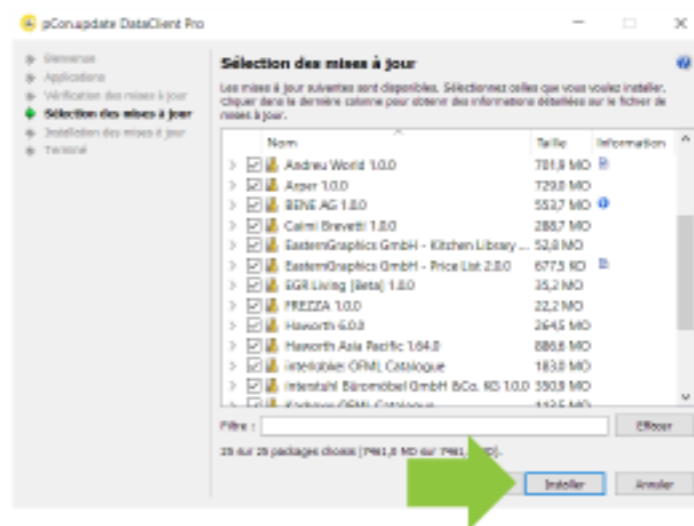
pCon.update DataClient Pro

Bienvenue
Applications
Vérification des mises à jour
Sélection des mises à jour
Installation des mises à jour
Terminé

Sélection des mises à jour

Les mises à jour suivantes sont disponibles. Sélectionnez celles que vous voulez installer. Cliquer dans la dernière colonne pour obtenir des informations détaillées sur le fichier de mises à jour.

| Nom | Taille | Information |
|---|---|---|
| Andreu World 1.0.0 | 701,8 MO | |
| Arper 1.0.0 | 729,0 MO | |
| BENE AG 1.0.0 | 553,7 MO | |
| Calmi Brevetti 1.0.0 | 288,7 MO | |
| EasternGraphics GmbH - Kitchen Library ... | 52,8 MO | |
| EasternGraphics GmbH - Price List 2.0.0 | 677,5 KO | |
| EGR Living (Beta) 1.0.0 | 35,2 MO | |
| FREZZA 1.0.0 | 22,2 MO | |
| Haworth 6.0.0 | 264,5 MO | |
| Haworth Asia Pacific 1.64.0 | 886,6 MO | |
| Interlübke OFML Catalogue | 183,0 MO | |
| Interstuhl Büromöbel GmbH &Co. KG 1.0.0 | 350,9 MO | |
| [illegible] | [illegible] | |

Filtre :
Effacer

25 sur 25 packages choisis (7961,0 MO sur 7961,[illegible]).

Installer
Annuler